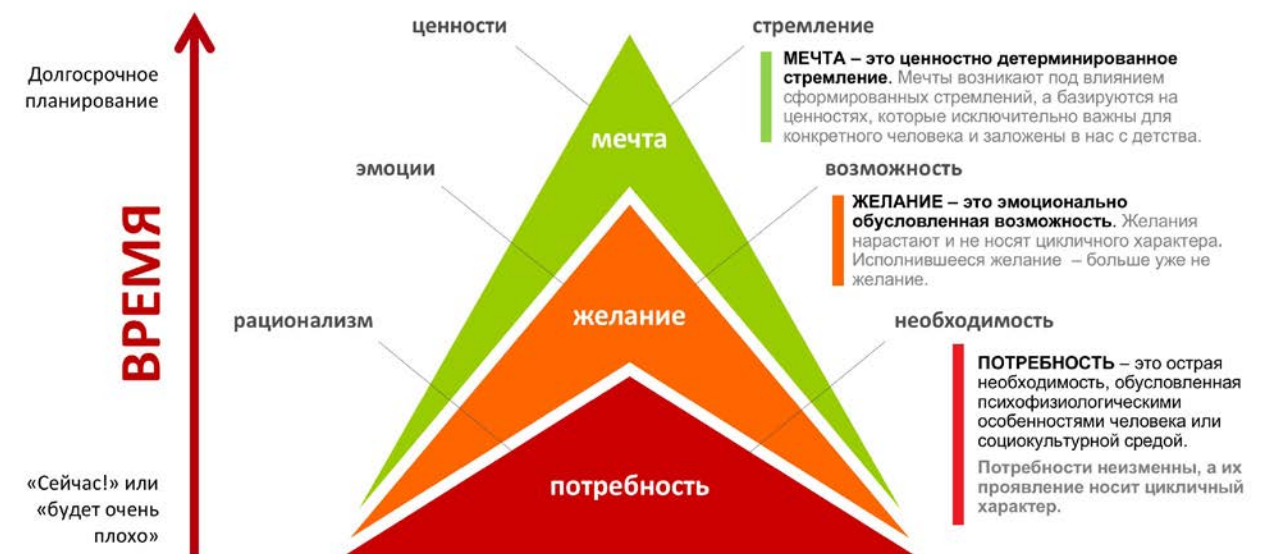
Долгосрочное планирование

ВРЕМЯ

«Сейчас!» или «будет очень плохо»

ценности

стремление

мечта

МЕЧТА – это ценностно детерминированное стремление. Мечты возникают под влиянием сформированных стремлений, а базируются на ценностях, которые исключительно важны для конкретного человека и заложены в нас с детства.

эмоции

возможность

желание

ЖЕЛАНИЕ – это эмоционально обусловленная возможность. Желания нарастают и не носят цикличного характера. Исполнившееся желание – больше уже не желание.

рационализм

необходимость

потребность

ПОТРЕБНОСТЬ – это острая необходимость, обусловленная психофизиологическими особенностями человека или социокультурной средой.

Потребности неизменны, а их проявление носит цикличный характер.